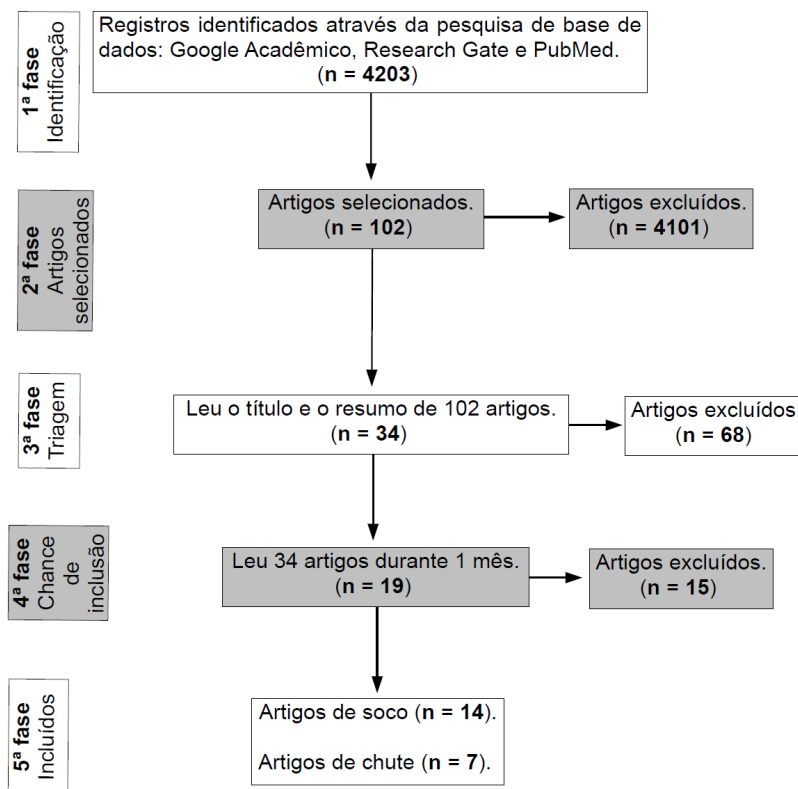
1ª fase
Identificação

Registros identificados através da pesquisa de base de dados: Google Acadêmico, Research Gate e PubMed.
(n = 4203)

2ª fase
Artigos selecionados

Artigos selecionados.
(n = 102)

Artigos excluídos.
(n = 4101)

3ª fase
Triagem

Leu o título e o resumo de 102 artigos.
(n = 34)

Artigos excluídos
(n = 68)

4ª fase
Chance de inclusão

Leu 34 artigos durante 1 mês.
(n = 19)

Artigos excluídos.
(n = 15)

5ª fase
Incluídos

Artigos de soco (n = 14).

Artigos de chute (n = 7).